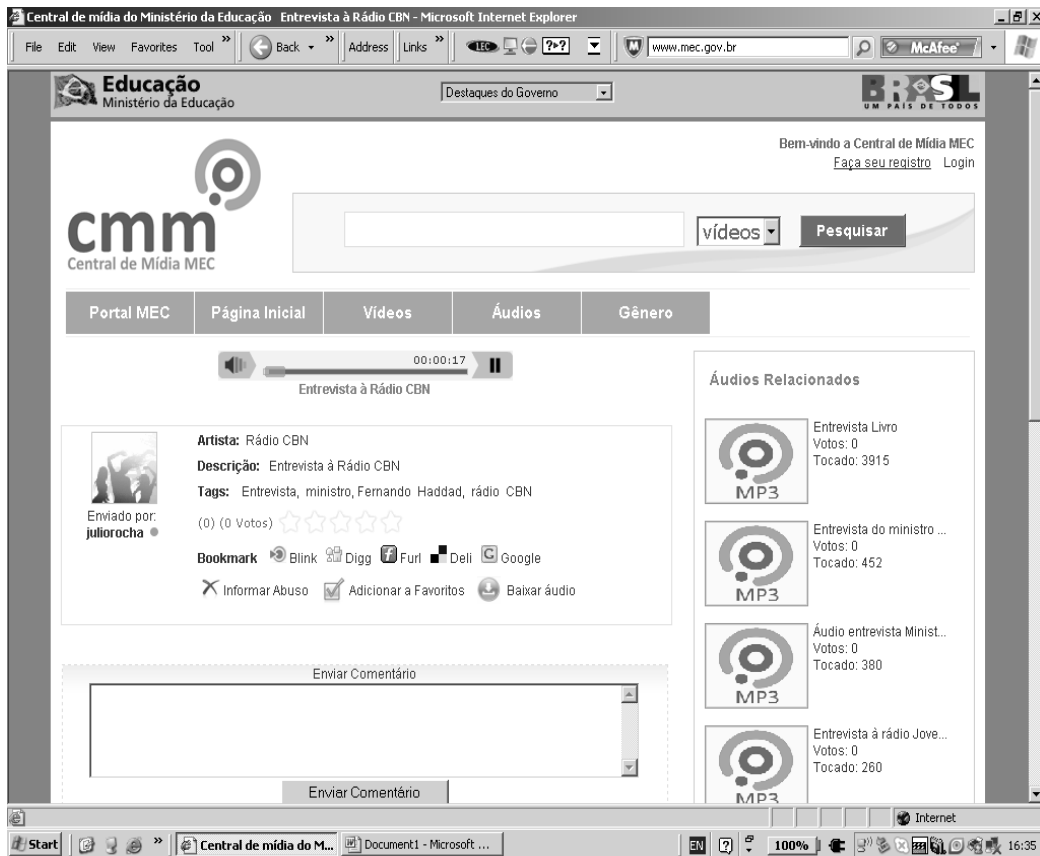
Central de mídia do Ministério da Educação Entrevista à Rádio CBN - Microsoft Internet Explorer

File Edit View Favorites Tool » Back » Address Links » ?? www.mec.gov.br McAfee

Educação
Ministério da Educação

Destaques do Governo

BRASIL
UM PAÍS DE TODOS

Bem-vindo a Central de Mídia MEC
Faça seu registro Login

cmm
Central de Mídia MEC

vídeos
Pesquisar

Portal MEC | Página Inicial | Vídeos | Áudios | Gênero

00:00:17
Entrevista à Rádio CBN

Enviado por:
juliorocha

Artista: Rádio CBN
Descrição: Entrevista à Rádio CBN
Tags: Entrevista, ministro, Fernando Haddad, rádio CBN
(0) (0 Votos)
Bookmark Blink Digg Furl Deli Google
Informar Abuso Adicionar a Favoritos Baixar áudio

Enviar Comentário

Enviar Comentário

Áudios Relacionados

MP3
Entrevista Livro
Votos: 0
Tocado: 3915

MP3
Entrevista do ministro ...
Votos: 0
Tocado: 452

MP3
Áudio entrevista Minist...
Votos: 0
Tocado: 380

MP3
Entrevista à rádio Jove...
Votos: 0
Tocado: 260

MP3

Internet

Start » Central de mídia do M... Document1 - Microsoft ... EN 100% 16:35